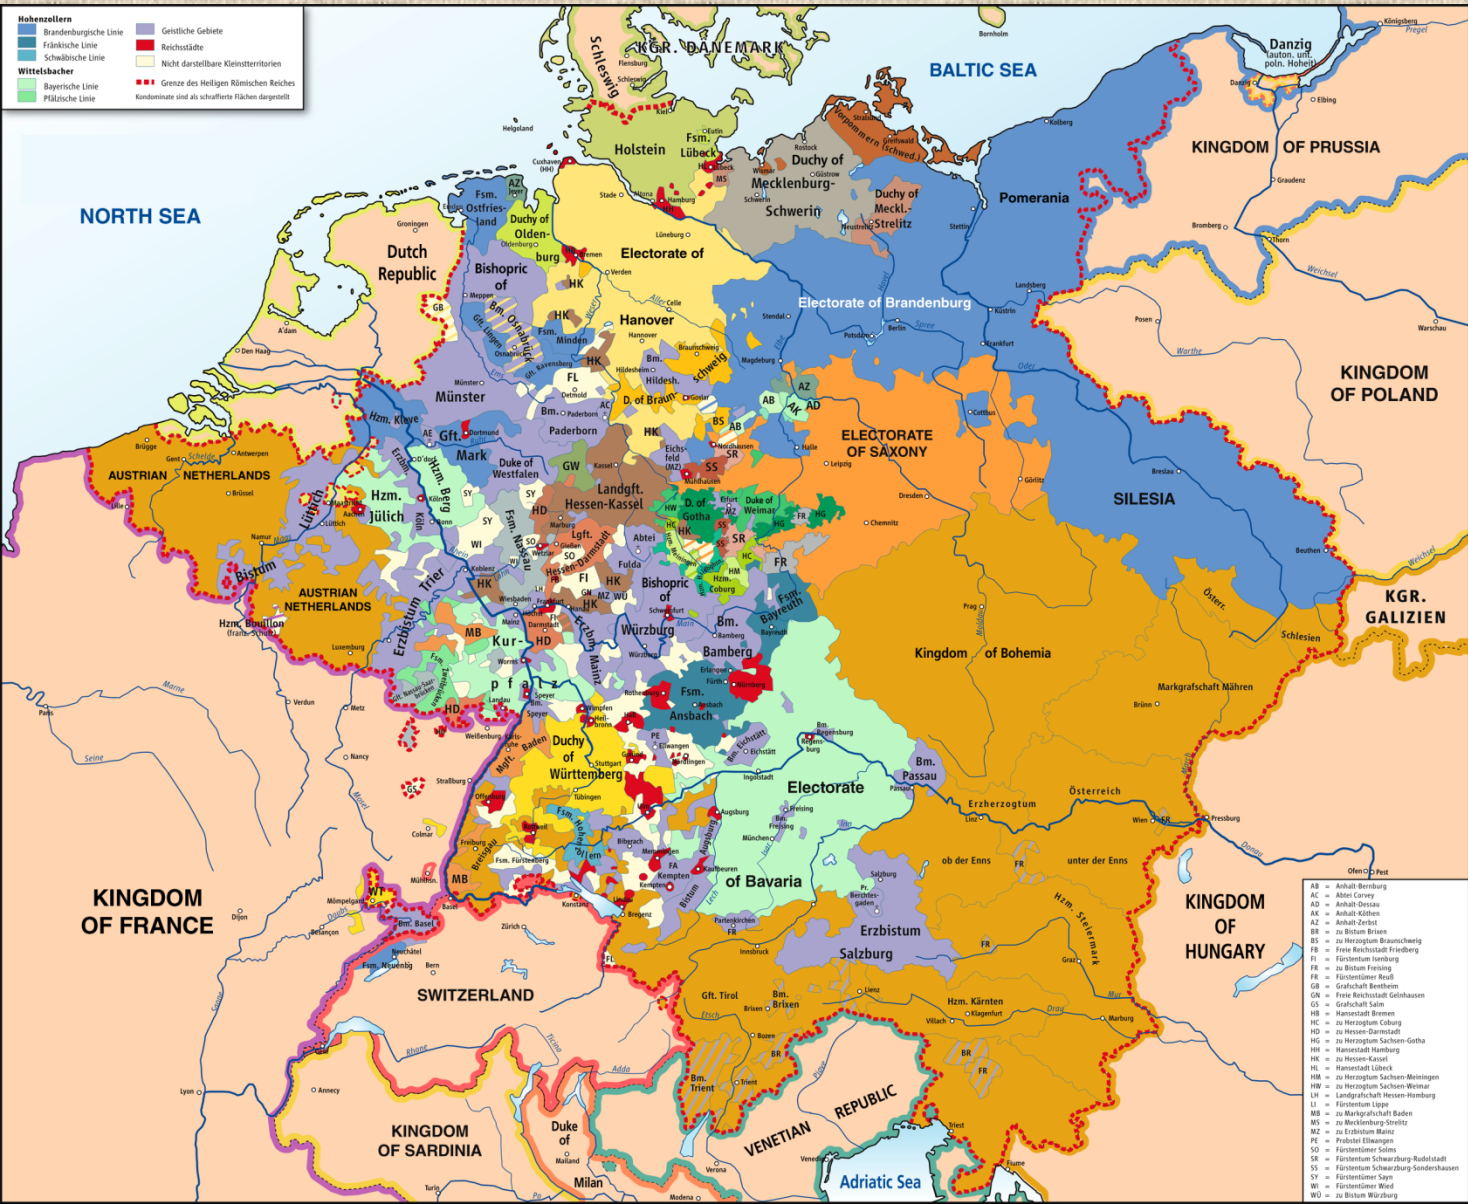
Hohenzollern
Brandenburgische Linie
Fränkische Linie
Schwäbische Linie
Wittelsbacher
Bayerische Linie
Pfälzische Linie
Geistliche Gebiete
Reichsstädte
Nicht darstellbare Kleinstterritorien
Grenze des Heiligen Römischen Reiches
Kondominate sind als schraffierte Flächen dargestellt

KGR. DÄNEMARK
Schleswig
BALTIC SEA
Danzig (auton. unt. poln. Hoheit)
Königsberg
Bornholm
NORTH SEA
Holstein
Fsm. Lübeck
Duchy of Mecklenburg-Schwerin
Vorpommern (schwed.)
Duchy of Meckl.-Strelitz
Pomerania
KINGDOM OF PRUSSIA
Fsm. Ostfriesland
Duchy of Oldenburg
Dutch Republic
Electorate of Hanover
Electorate of Brandenburg
Bishopric of Münster
Bm. Osnabrück
Gft. Lingen
Minden
Hildesh.
D. of Braunschweig
KINGDOM OF POLAND
Münster
Paderborn
Hzm. Kleve
Gft. Mark
Duke of Westfalen
ELECTORATE OF SAXONY
AUSTRIAN NETHERLANDS
Hzm. Jülich
Hzm. Berg
Köln
Erzbistum
Landgft. Hessen-Kassel
Lüttich
Fsm. Nassau
Hessen-Darmstadt
D. of Gotha
Duke of Weimar
SILESIA
Bistum
AUSTRIAN NETHERLANDS
Hzm. Bouillon
Erzbistum Trier
Bishopric of Fulda
Fsm. Bayreuth
Kgr. Galizien
Kur-pfalz
Würzburg
Bm. Bamberg
Kingdom of Bohemia
Markgrafschaft Mähren
Fsm. Ansbach
Duchy of Württemberg
Mgft. Baden
Bm. Eichstätt
Bm. Passau
Electorate of Bavaria
Fsm. Hohenzollern
Fsm. Fürstenberg
Bm. Augsburg
Kempten
Erzherzogtum Österreich ob der Enns unter der Enns
KINGDOM OF FRANCE
Bm. Basel
Erzbistum Salzburg
Hzm. Steiermark
KINGDOM OF HUNGARY
SWITZERLAND
Gft. Tirol
Bm. Brixen
Hzm. Kärnten
Fsm. Neuenbg
Bm. Trient
KINGDOM OF SARDINIA
Duke of Milan
VENETIAN REPUBLIC
Adriatic Sea
Hamburg
Bremen
Berlin
Dresden
Prag
Wien
Stuttgart
Nürnberg
München
Zürich
Paris

AB = Anhalt-Bernburg
AC = Abtei Corvey
AD = Anhalt-Dessau
AK = Anhalt-Köthen
AZ = Anhalt-Zerbst
BR = zu Bistum Brixen
BS = zu Herzogtum Braunschweig
FB = Freie Reichsstadt Friedberg
FI = Fürstentum Isenburg
FR = zu Bistum Freising
FR = Fürstentümer Reuß
GB = Grafschaft Bentheim
GN = Freie Reichsstadt Gelnhausen
GS = Grafschaft Salm
HB = Hansestadt Bremen
HC = zu Herzogtum Coburg
HD = zu Hessen-Darmstadt
HG = zu Herzogtum Sachsen-Gotha
HH = Hansestadt Hamburg
HK = zu Hessen-Kassel
HL = Hansestadt Lübeck
HM = zu Herzogtum Sachsen-Meiningen
HW = zu Herzogtum Sachsen-Weimar
LH = Landgrafschaft Hessen-Homburg
LI = Fürstentum Lippe
MB = zu Markgrafschaft Baden
MS = zu Mecklenburg-Strelitz
MZ = zu Erzbistum Mainz
PE = Probstei Ellwangen
SO = Fürstentümer Solms
SR = Fürstentum Schwarzburg-Rudolstadt
SS = Fürstentum Schwarzburg-Sondershausen
SY = Fürstentümer Sayn
WI = Fürstentümer Wied
WÜ = zu Bistum Würzburg